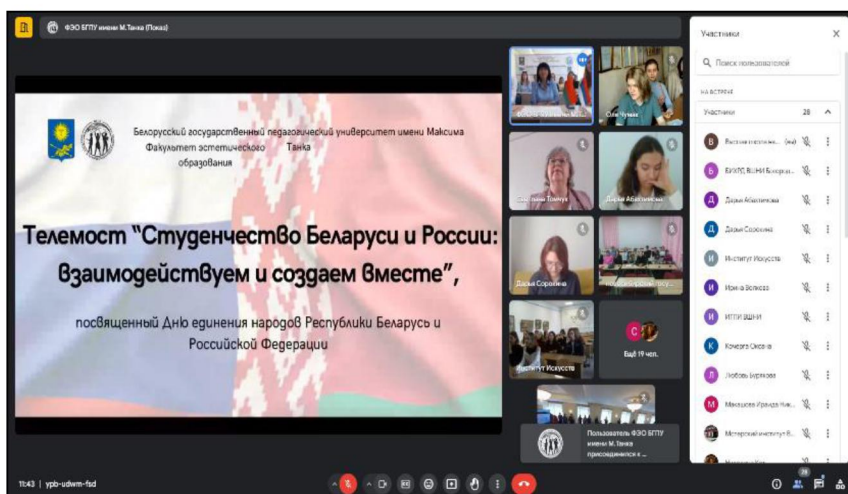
ФЭО БГПУ имени М.Танка (Показ)

Белорусский государственный педагогический университет имени Максима Танка
Факультет эстетического образования

Телемост "Студенчество Беларуси и России: взаимодействуем и создаем вместе",

посвященный Дню единения народов Республики Беларусь и Российской Федерации

Оля Чумак
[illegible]
Дарья Абаленкова
Дарья Сорокина
Институт Искусства
Ещё 19 чел.

Пользователь ФЭО БГПУ имени М.Танка присоединился к ...

Участники
Поиск пользователей
НА ВСТРЕЧЕ
Участники 28
Высшая школа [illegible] (вы)
БУКИТС ВШМИ Белорус...
Дарья Абаленкова
Дарья Сорокина
Институт Искусства
Ирина Волкова
ИТПИ ВШМИ
Кочерга Оксана
Любовь Буркова
Макашова Ирамда Ник...
Мстерский институт В...

11:43 | ypb-udwm-fsd